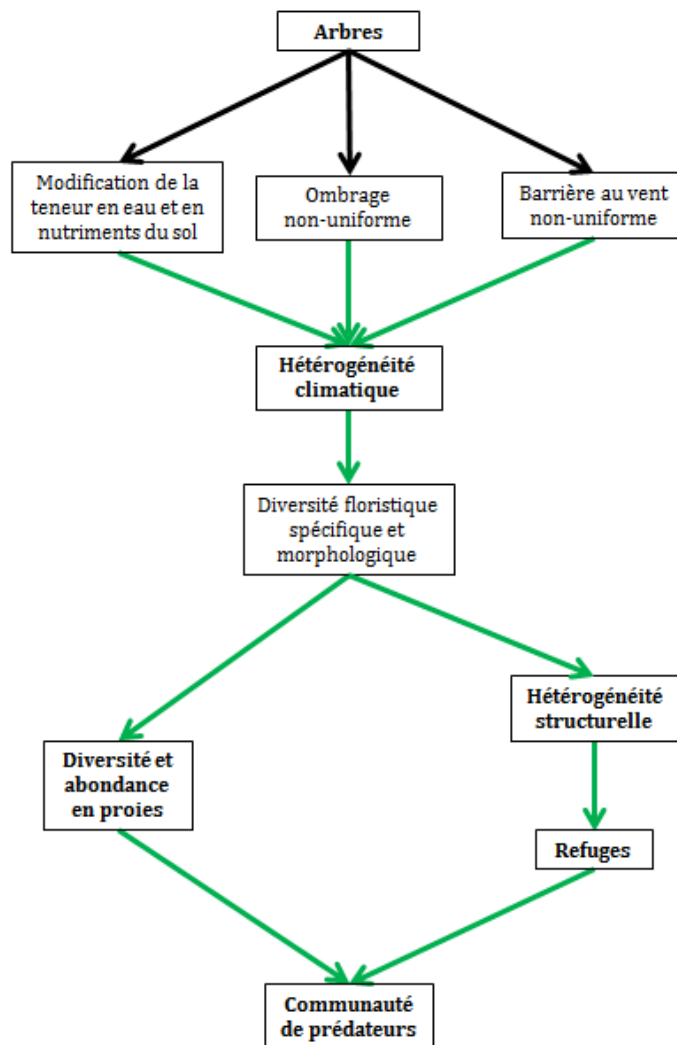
Arbres

Modification de la teneur en eau et en nutriments du sol

Ombrage non-uniforme

Barrière au vent non-uniforme

Hétérogénéité climatique

Diversité floristique spécifique et morphologique

Hétérogénéité structurelle

Diversité et abondance en proies

Refuges

Communauté de prédateurs